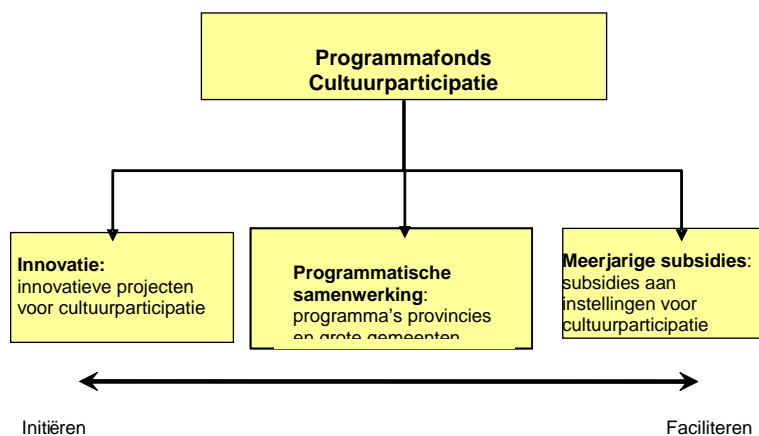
Programmafonds Cultuurparticipatie

Innovatie: innovatieve projecten voor cultuurparticipatie

Programmatische samenwerking: programma's provincies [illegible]

Meerjarige subsidies: subsidies aan instellingen voor cultuurparticipatie

Initiëren

Faciliteren